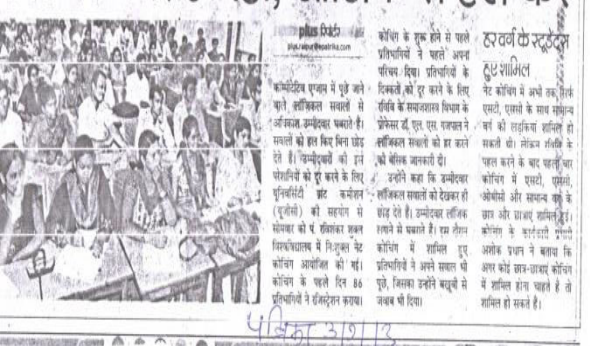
plus रिपोर्टर
plus.raipur@epatrika.com

कॉम्पीटेटिव एग्जाम में पूछे जाने वाले लॉजिकल सवालों से अभ्यर्थी उलझ जाते हैं। सवालों को हल किए बिना छोड़ देते हैं। अभ्यर्थियों की इस परेशानियों को दूर करने के लिए यूनिवर्सिटी ग्रांट कमीशन (यूजीसी) की सहयोग से संभाग की पं. रविशंकर शुक्ल विश्वविद्यालय में निःशुल्क नेट कोचिंग आयोजित की गई। कोचिंग के पहले दिन 86 प्रतिभागियों ने रजिस्ट्रेशन कराया।

कोचिंग के शुरू होने से पहले प्रतिभागियों ने पहले अपना परिचय दिया। प्रतिभागियों के डिफकल्टी को दूर करने के लिए रविवि के समाजशास्त्र विभाग के प्रोफेसर डॉ. एल. एस. गजपाल ने लॉजिकल सवालों को हल करने की बेसिक जानकारी दी।

उन्होंने कहा कि अभ्यर्थी लॉजिकल सवालों को देखकर ही छोड़ देते हैं। अभ्यर्थी लॉजिक लगाने से घबराते हैं। इस दौरान कोचिंग में शामिल हुए प्रतिभागियों ने अपने सवाल भी पूछे, जिसका उन्होंने बखूबी से जवाब भी दिया।

हर वर्ग के स्टूडेंट्स हुए शामिल

नेट कोचिंग में अभी तक सिर्फ एससी, एसटी के साथ माइनॉरिटी वर्ग की लड़कियां शामिल हो सकती थी। लेकिन रविवि के पहल करने के बाद पहली बार कोचिंग में एससी, एसटी, ओबीसी और सामान्य वर्ग के छात्र और छात्रा शामिल हुए। कोचिंग के कोर्डिनेटर प्रोफेसर अशोक प्रधान ने बताया कि अगर कोई छात्र-छात्रा कोचिंग में शामिल होना चाहते हैं तो शामिल हो सकते हैं।

पत्रिका 3/9/13